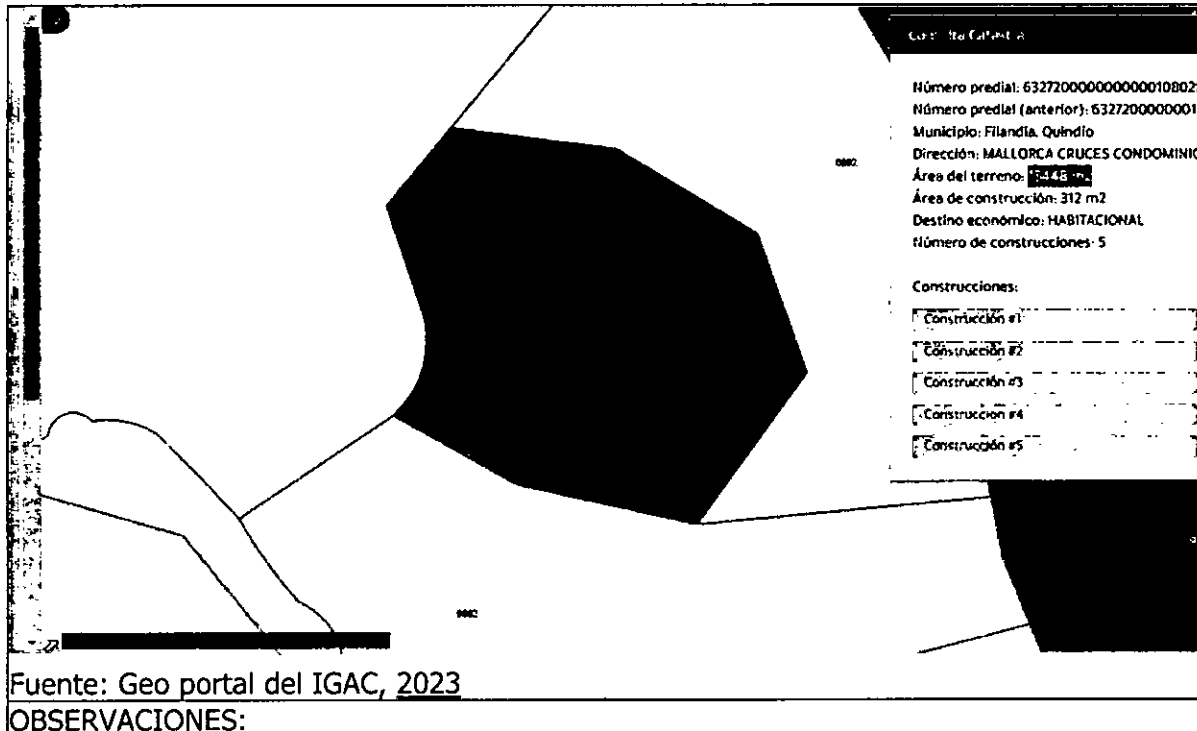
Consulta Catastral

Número predial: 6327200000000000108021
Número predial (anterior): 632720000001
Municipio: Filandia, Quindío
Dirección: MALLORCA CRUCES CONDOMINIO
Área del terreno: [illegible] m2
Área de construcción: 312 m2
Destino económico: HABITACIONAL
Número de construcciones: 5

Construcciones:
Construcción #1
Construcción #2
Construcción #3
Construcción #4
Construcción #5

0002
0002

Fuente: Geo portal del IGAC, 2023
OBSERVACIONES: